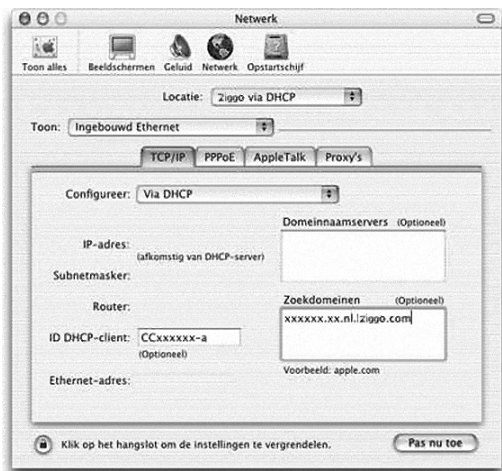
Netwerk

Toon alles Beeldschermen Geluid Netwerk Opstartschijf

Locatie: Ziggo via DHCP

Toon: Ingebouwd Ethernet

TCP/IP PPPoE AppleTalk Proxy's

Configureer: Via DHCP

Domeinnaamservers (Optioneel)

IP-adres:
(afkomstig van DHCP-server)

Subnetmasker:

Router:

Zoekdomeinen (Optioneel)

xxxxxx.xx.nl.ziggo.com

ID DHCP-client: CCxxxxxx-a
(Optioneel)

Voorbeeld: apple.com

Ethernet-adres:

Klik op het hangslot om de instellingen te vergrendelen.

Pas nu toe